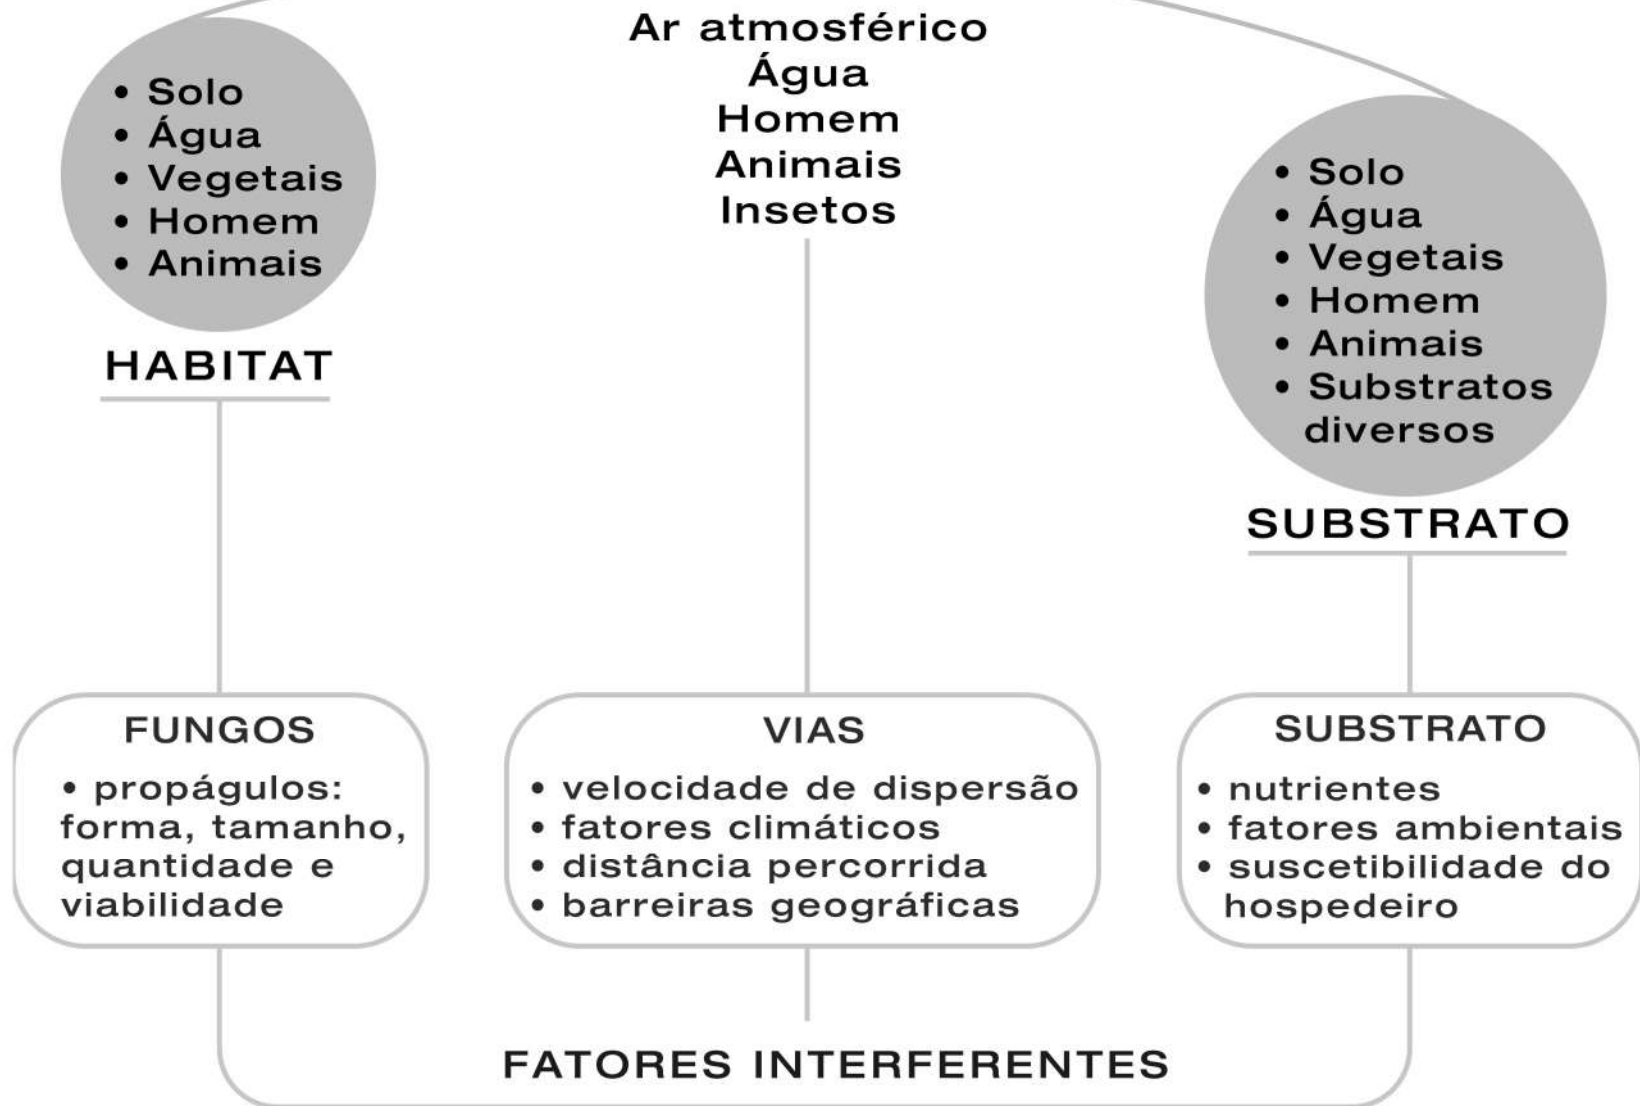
Ar atmosférico
Água
Homem
Animais
Insetos

• Solo
• Água
• Vegetais
• Homem
• Animais

HABITAT

• Solo
• Água
• Vegetais
• Homem
• Animais
• Substratos diversos

SUBSTRATO

FUNGOS
• propágulos: forma, tamanho, quantidade e viabilidade

VIAS
• velocidade de dispersão
• fatores climáticos
• distância percorrida
• barreiras geográficas

SUBSTRATO
• nutrientes
• fatores ambientais
• suscetibilidade do hospedeiro

FATORES INTERFERENTES